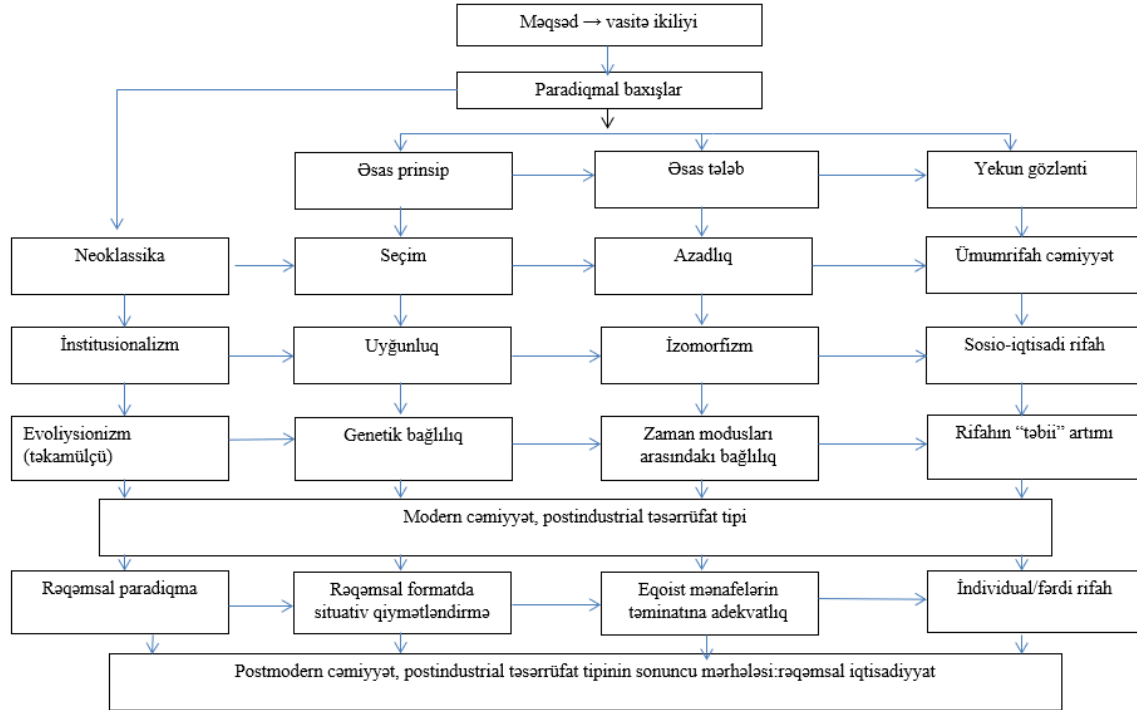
Məqsəd → vasitə ikiliyi

Paradiqmal baxışlar

Əsas prinsip

Əsas tələb

Yekun gözlənti

Neoklassika

Seçim

Azadlıq

Ümumrifah cəmiyyət

İnstitusionalizm

Uyğunluq

İzomorfizm

Sosio-iqtisadi rifah

Evoliysionizm (təkamülçü)

Genetik bağlılıq

Zaman modusları arasındakı bağlılıq

Rifahın "təbii" artımı

Modern cəmiyyət, postindustrial təsərrüfat tipi

Rəqəmsal paradiqma

Rəqəmsal formatda situativ qiymətləndirmə

Eqoist mənafelərin təminatına adekvatlıq

İndividual/fərdi rifah

Postmodern cəmiyyət, postindustrial təsərrüfat tipinin sonuncu mərhələsi:rəqəmsal iqtisadiyyat